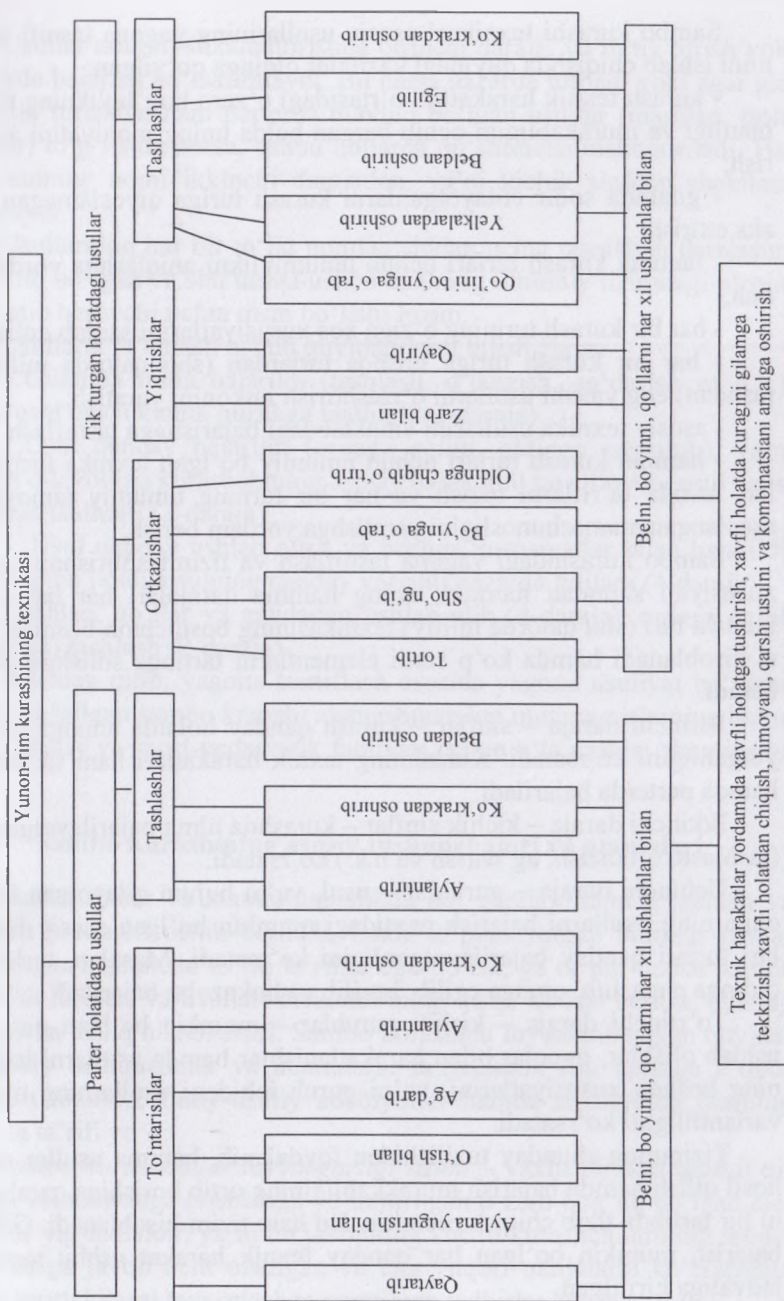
Yunon-rim kurashining texnikasi

Parter holatidagi usullar

Tik turgan holatdagi usullar

Tontarishlar

Tashlashlar

Okazishlar

Yiqitishlar

Tashlashlar

Qayarib

Aylana yugurish bilan

O'tish bilan

Ag'darib

Aylantirib

Ko'kraktan oshirib

Aylantirib

Ko'kraktan oshirib

Beldan oshirib

Tortib

Shoʻngʻib

Boʻyinga oʻrab

Oldinga chiqib oʻtirib

Zarb bilan

Qayirib

Qoʻlini boʻyinga oʻrab

Yelkalardan oshirib

Beldan oshirib

Egilib

Koʻkrakdan oshirib

Belni, boʻyinni, qoʻllarni har xil ushlashlar bilan

Belni, boʻyinni, qoʻllarni har xil ushlashlar bilan

Texnik harakatlar yordamida xavfli holatga tushirish, xavfli holatda kuragini gilamga tekkizish, xavfli holatdan chiqish, himoyani, qarshi usulni va kombinatsiani amalga oshirish